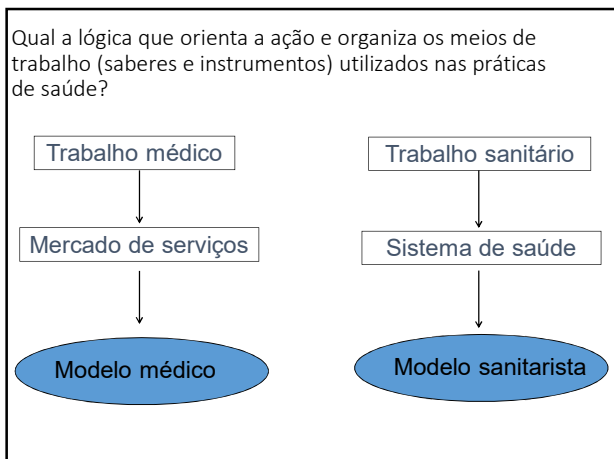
Qual a lógica que orienta a ação e organiza os meios de trabalho (saberes e instrumentos) utilizados nas práticas de saúde?

Trabalho médico

Mercado de serviços

Modelo médico

Trabalho sanitário

Sistema de saúde

Modelo sanitarista